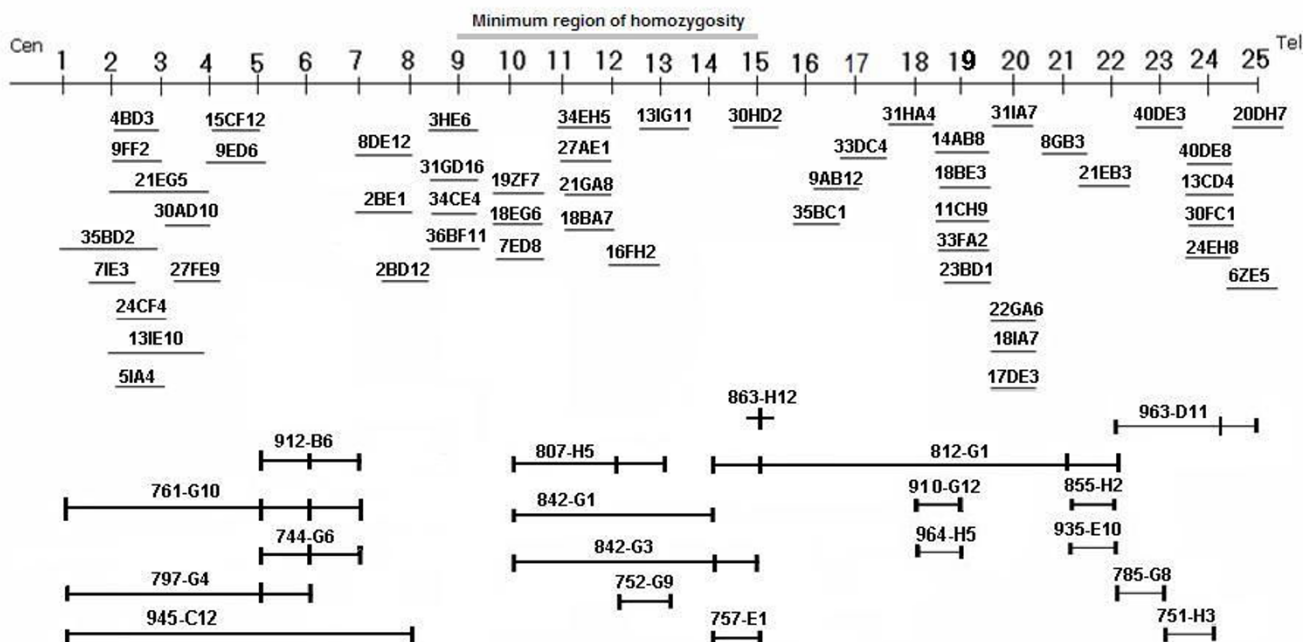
Minimum region of homozygosity

Cen 1 2 3 4 5 6 7 8 9 10 11 12 13 14 15 16 17 18 19 20 21 22 23 24 25 Tel

4BD3
9FF2
21EG5
30AD10
35BD2
7IE3
24CF4
13IE10
5IA4
15CF12
9ED6
27FE9
8DE12
2BE1
2BD12
3HE6
31GD16
34CE4
36BF11
19ZF7
18EG6
7ED8
34EH5
27AE1
21GA8
18BA7
16FH2
13IG11
30HD2
33DC4
9AB12
35BC1
31HA4
14AB8
18BE3
11CH9
33FA2
23BD1
31IA7
22GA6
18IA7
17DE3
8GB3
21EB3
40DE3
40DE8
13CD4
30FC1
24EH8
20DH7
6ZE5

863-H12
963-D11
912-B6
807-H5
812-G1
761-G10
910-G12
855-H2
842-G1
964-H5
935-E10
744-G6
842-G3
785-G8
797-G4
752-G9
945-C12
757-E1
751-H3